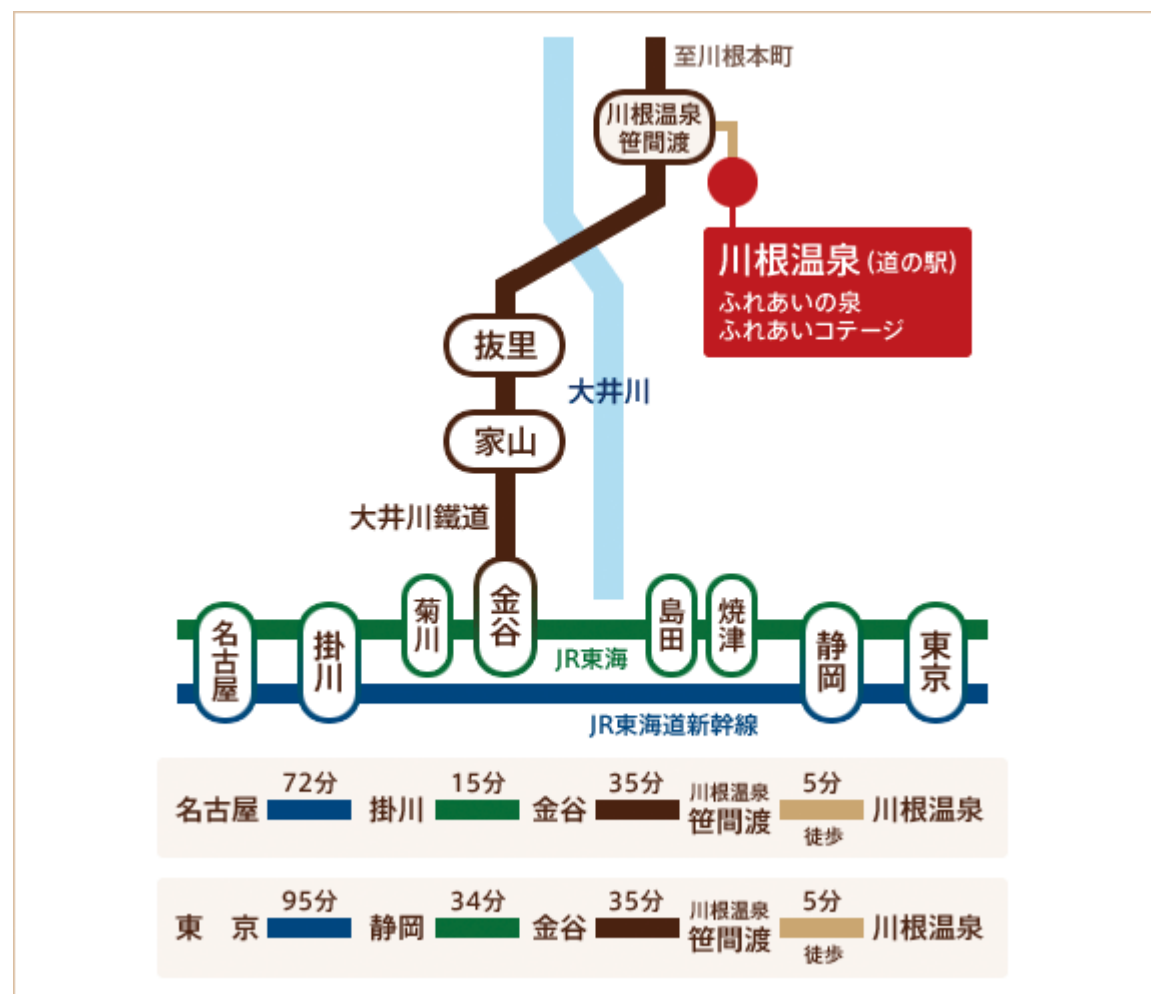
至川根本町

川根温泉笹間渡

川根温泉(道の駅)
ふれあいの泉
ふれあいコテージ

抜里

大井川

家山

大井川鐵道

名古屋 掛川 菊川 金谷 島田 焼津 静岡 東京

JR東海

JR東海道新幹線

名古屋 72分 掛川 15分 金谷 35分 川根温泉笹間渡 5分 徒歩 川根温泉

東　京 95分 静岡 34分 金谷 35分 川根温泉笹間渡 5分 徒歩 川根温泉